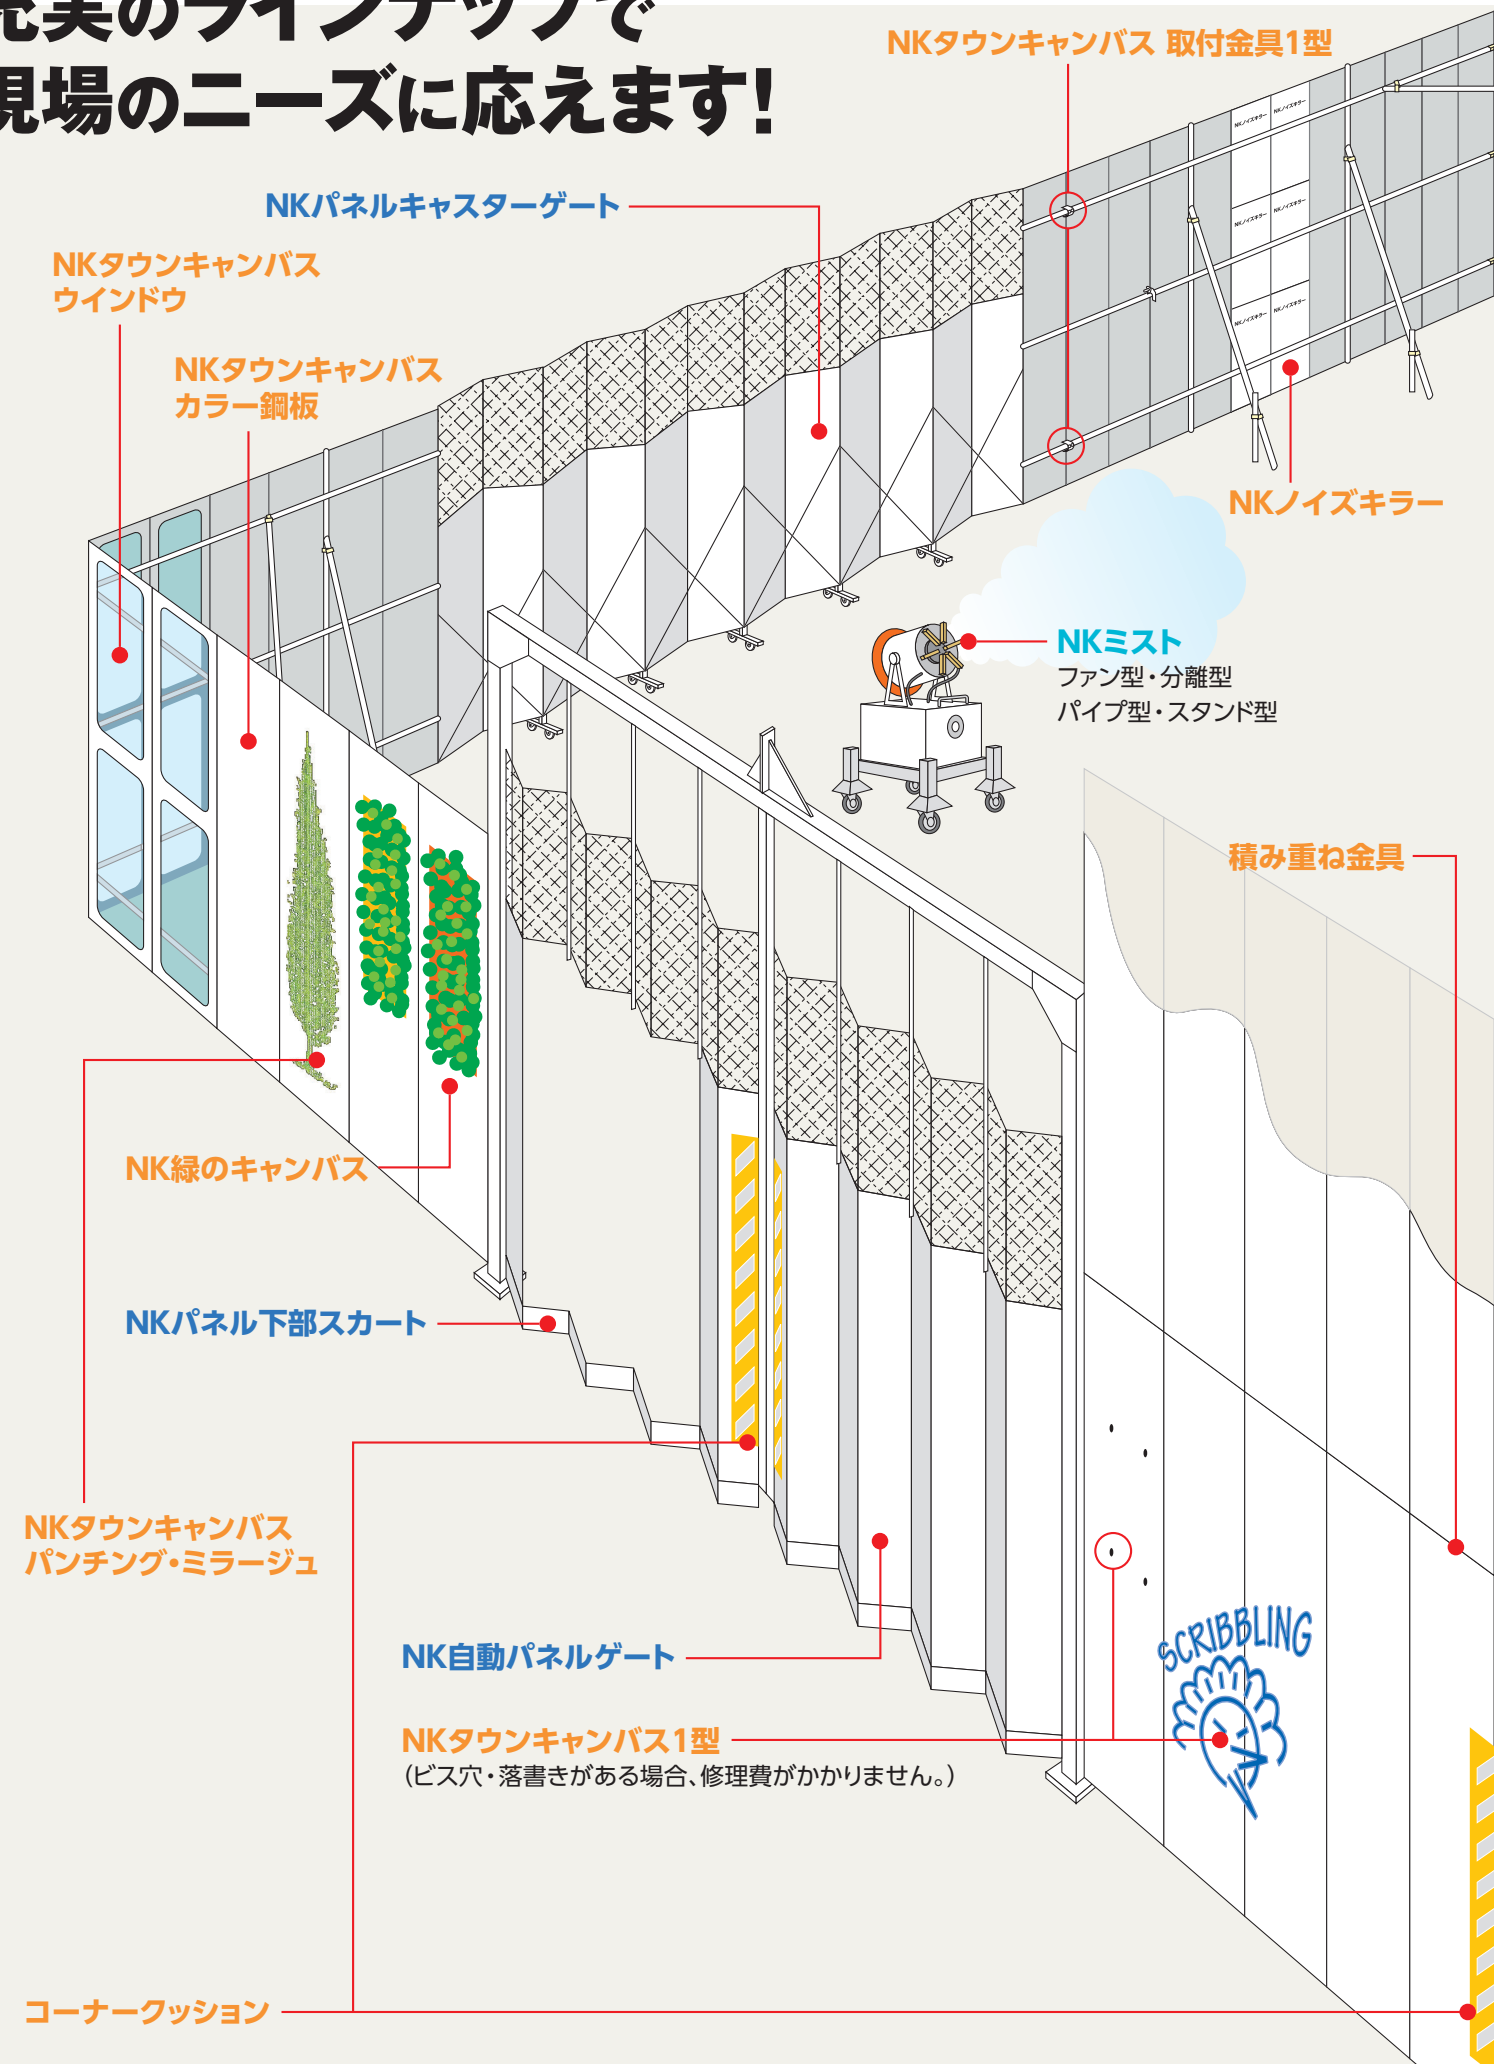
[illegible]実のラインナップで
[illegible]場のニーズに応えます!

NKタウンキャンバス 取付金具1型

NKパネルキャスターゲート

NKタウンキャンバス
ウインドウ

NKタウンキャンバス
カラー鋼板

NKノイズキラー

NKミスト
ファン型・分離型
パイプ型・スタンド型

積み重ね金具

NK緑のキャンバス

NKパネル下部スカート

NKタウンキャンバス
パンチング・ミラージュ

SCRIBBLING

NK自動パネルゲート

NKタウンキャンバス1型
(ビス穴・落書きがある場合、修理費がかかりません。)

コーナークッション